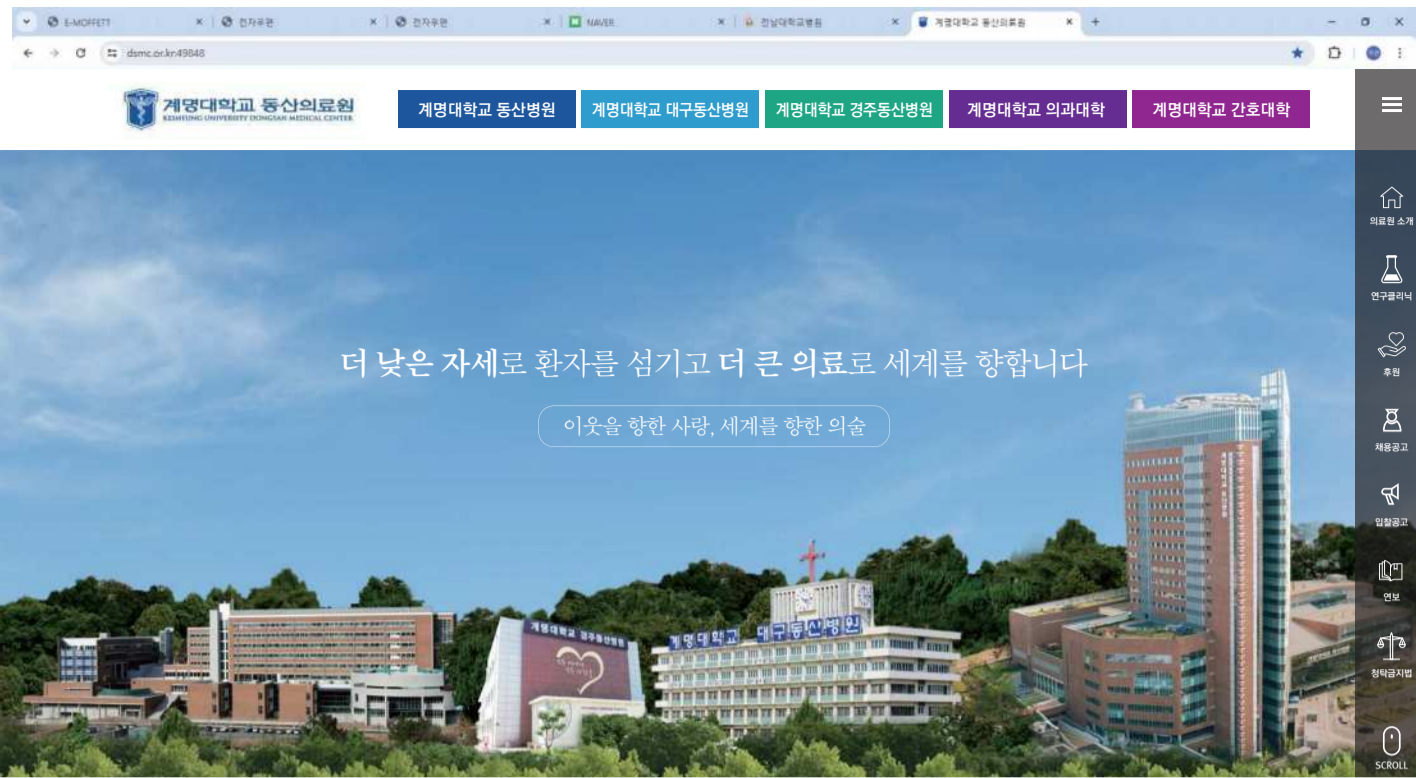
E-MOFFETT
전자우편
전자우편
NAVER
전남대학교병원
계명대학교 동산의료원
dsmc.or.kr:49848

계명대학교 동산의료원
KEIMYUNG UNIVERSITY DONGSAN MEDICAL CENTER

계명대학교 동산병원
계명대학교 대구동산병원
계명대학교 경주동산병원
계명대학교 의과대학
계명대학교 간호대학

더 낮은 자세로 환자를 섬기고 더 큰 의료로 세계를 향합니다

이웃을 향한 사랑, 세계를 향한 의술

계명대학교 대구동산병원
계명대학교 경주동산병원

의료원 소개
연구클리닉
후원
채용공고
입찰공고
연보
청탁금지법
SCROLL